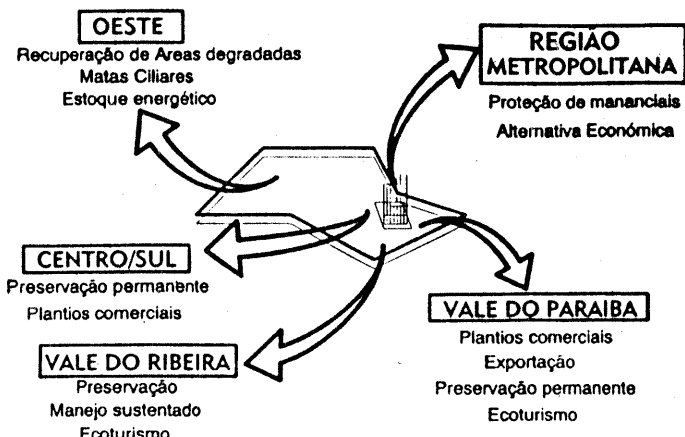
OESTE
Recuperação de Areas degradadas
Matas Ciliares
Estoque energético

REGIÃO METROPOLITANA
Proteção de mananciais
Alternativa Económica

CENTRO/SUL
Preservação permanente
Plantios comerciais

VALE DO PARAIBA
Plantios comerciais
Exportação
Preservação permanente
Ecoturismo

VALE DO RIBEIRA
Preservação
Manejo sustentado
Ecoturismo